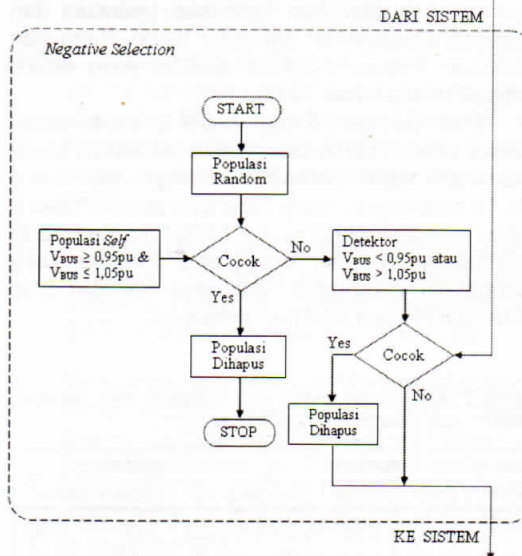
DARI SISTEM

Negative Selection

START

Populasi Random

Populasi Self $V_{BUS} \geq 0{,}95$pu & $V_{BUS} \leq 1{,}05$pu

Cocok

No

Detektor $V_{BUS} < 0{,}95$pu atau $V_{BUS} > 1{,}05$pu

Yes

Populasi Dihapus

Yes

Cocok

No

STOP

Populasi Dihapus

KE SISTEM